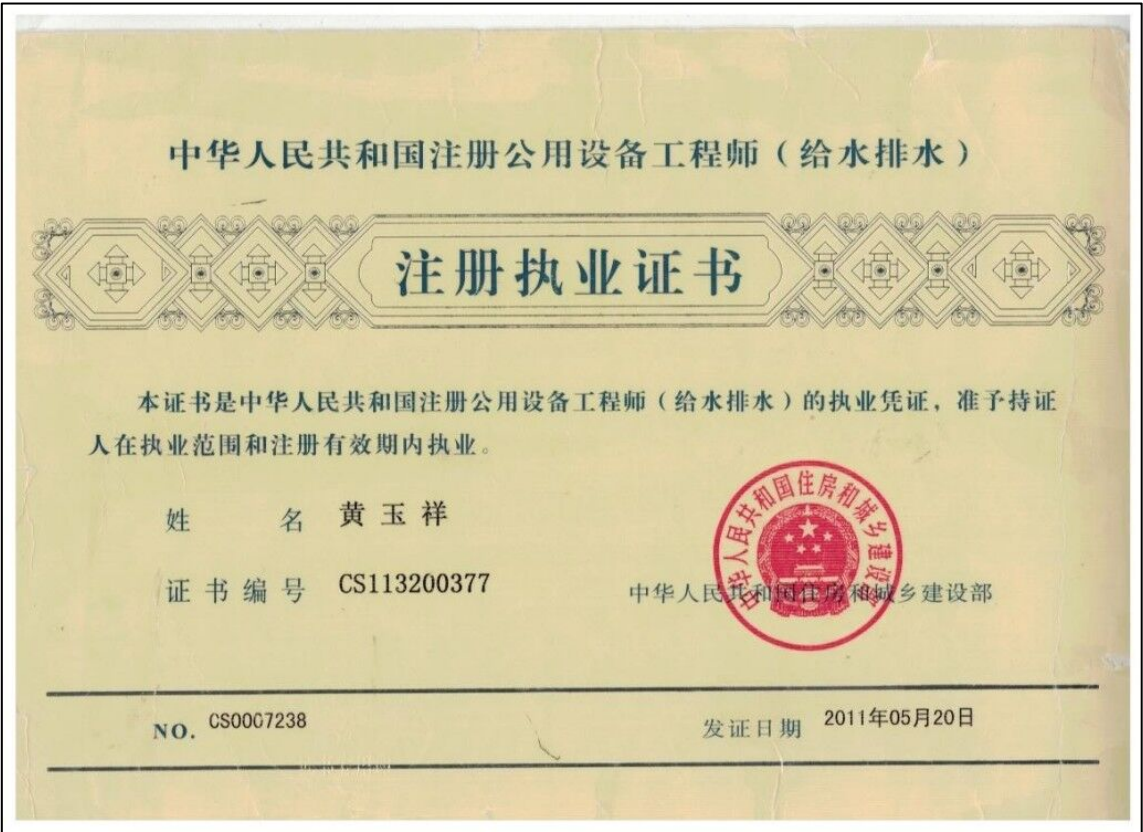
中华人民共和国注册公用设备工程师（给水排水）

注册执业证书

本证书是中华人民共和国注册公用设备工程师（给水排水）的执业凭证，准予持证人在执业范围和注册有效期内执业。

姓　　名　黄玉祥

证书编号　CS113200377

中华人民共和国住房和城乡建设部

中华人民共和国住房和城乡建设部

NO. CS0007238

发证日期　2011年05月20日